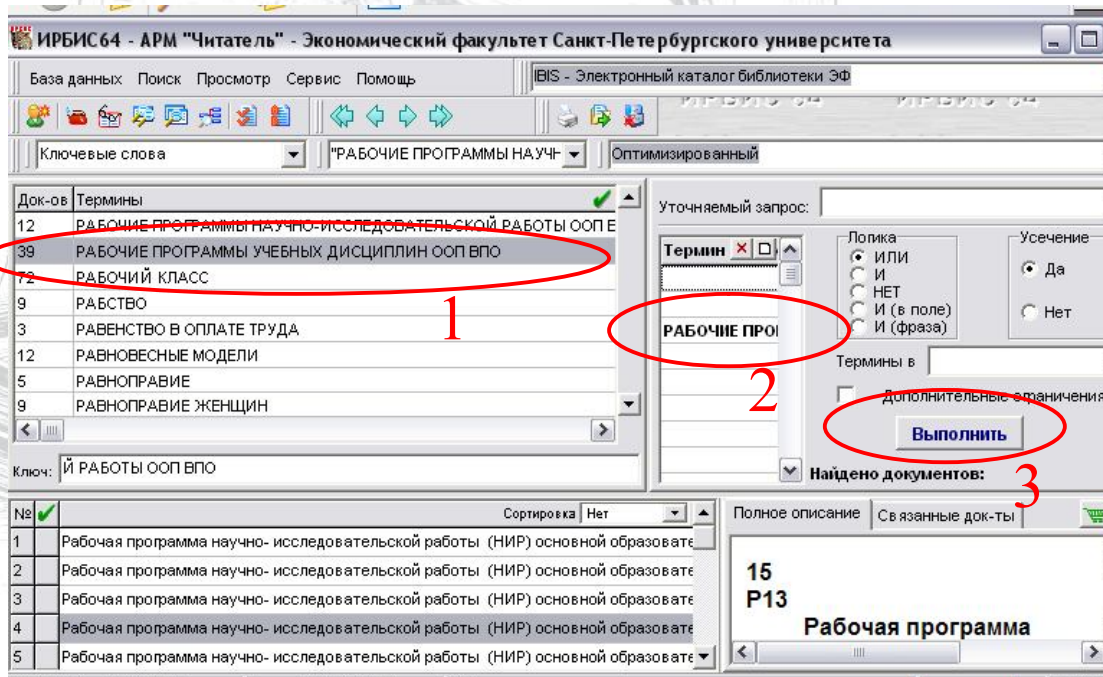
ИРБИС64 - АРМ "Читатель" - Экономический факультет Санкт-Петербургского университета

База данных Поиск Просмотр Сервис Помощь

IBIS - Электронный каталог библиотеки ЭФ

Ключевые слова

"РАБОЧИЕ ПРОГРАММЫ НАУЧН

Оптимизированный

| Док-ов | Термины |
|---|---|
| 12 | РАБОЧИЕ ПРОГРАММЫ НАУЧНО-ИССЛЕДОВАТЕЛЬСКОЙ РАБОТЫ ООП В |
| 39 | РАБОЧИЕ ПРОГРАММЫ УЧЕБНЫХ ДИСЦИПЛИН ООП ВПО |
| 72 | РАБОЧИЙ КЛАСС |
| 9 | РАБСТВО |
| 3 | РАВЕНСТВО В ОПЛАТЕ ТРУДА |
| 12 | РАВНОВЕСНЫЕ МОДЕЛИ |
| 5 | РАВНОПРАВИЕ |
| 9 | РАВНОПРАВИЕ ЖЕНЩИН |

1

Ключ: Й РАБОТЫ ООП ВПО

Уточняемый запрос:

Термин

РАБОЧИЕ ПРО

2

Логика
ИЛИ
И
НЕТ
И (в поле)
И (фраза)

Усечение
Да
Нет

Термины в

Дополнительные ограничения

Выполнить

3

Найдено документов:

№

Сортировка Нет

| № | |
|---|---|
| 1 | Рабочая программа научно- исследовательской работы (НИР) основной образовате |
| 2 | Рабочая программа научно- исследовательской работы (НИР) основной образовате |
| 3 | Рабочая программа научно- исследовательской работы (НИР) основной образовате |
| 4 | Рабочая программа научно- исследовательской работы (НИР) основной образовате |
| 5 | Рабочая программа научно- исследовательской работы (НИР) основной образовате |

Полное описание Связанные док-ты

15
Р13
Рабочая программа